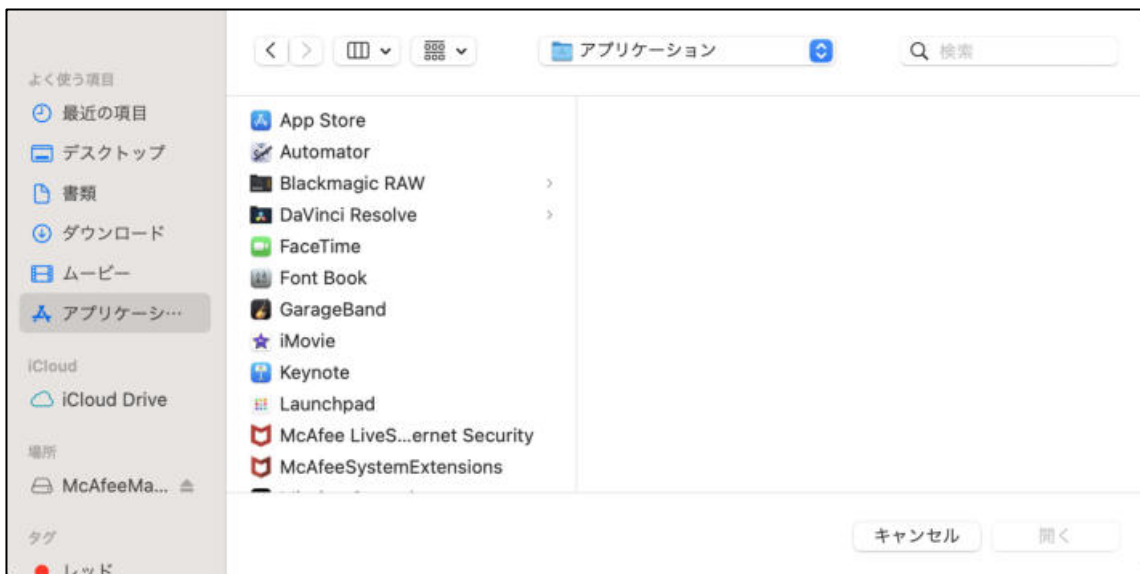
よく使う項目
最近の項目
デスクトップ
書類
ダウンロード
ムービー
アプリケーシ…
iCloud
iCloud Drive
場所
McAfeeMa...
タグ
レッド

アプリケーション
検索

App Store
Automator
Blackmagic RAW
DaVinci Resolve
FaceTime
Font Book
GarageBand
iMovie
Keynote
Launchpad
McAfee LiveS...ernet Security
McAfeeSystemExtensions
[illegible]

キャンセル
開く